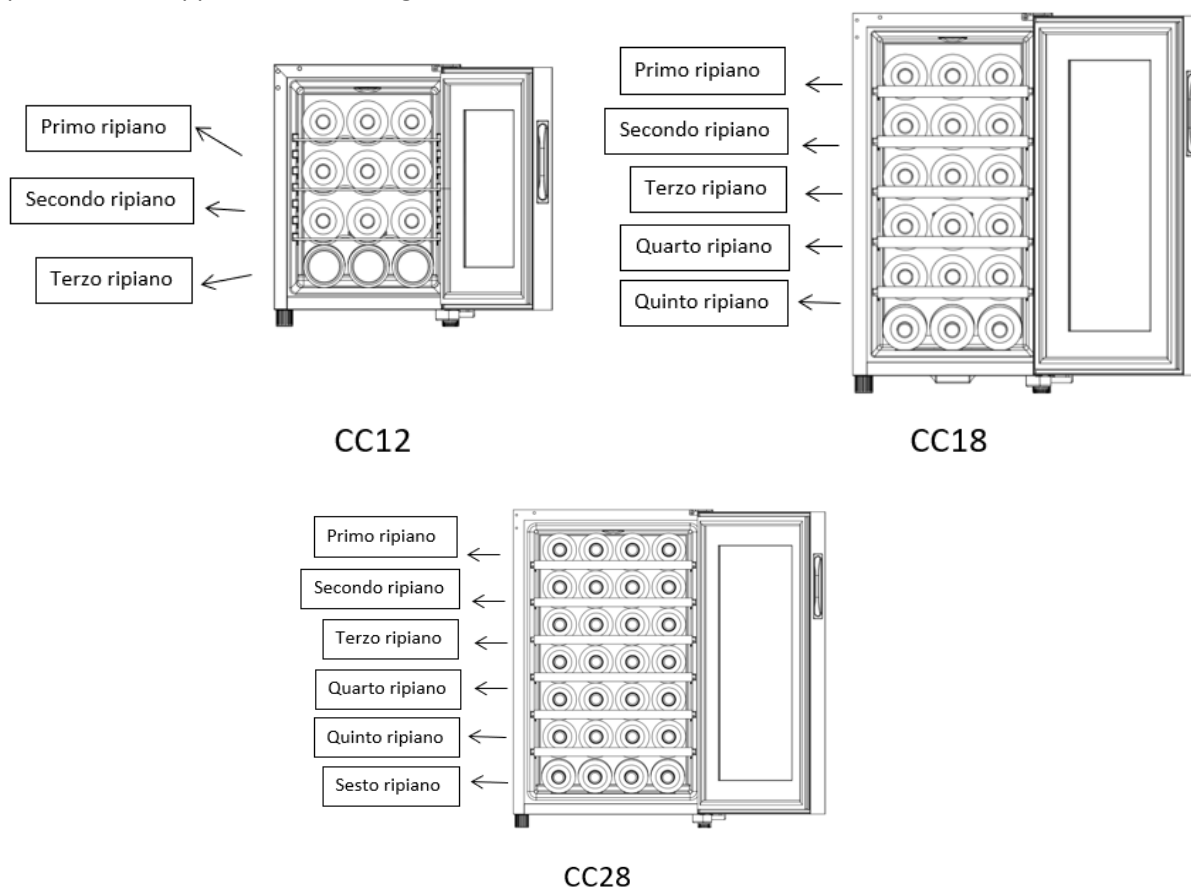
Primo ripiano
Secondo ripiano
Terzo ripiano

CC12

Primo ripiano
Secondo ripiano
Terzo ripiano
Quarto ripiano
Quinto ripiano

CC18

Primo ripiano
Secondo ripiano
Terzo ripiano
Quarto ripiano
Quinto ripiano
Sesto ripiano

CC28